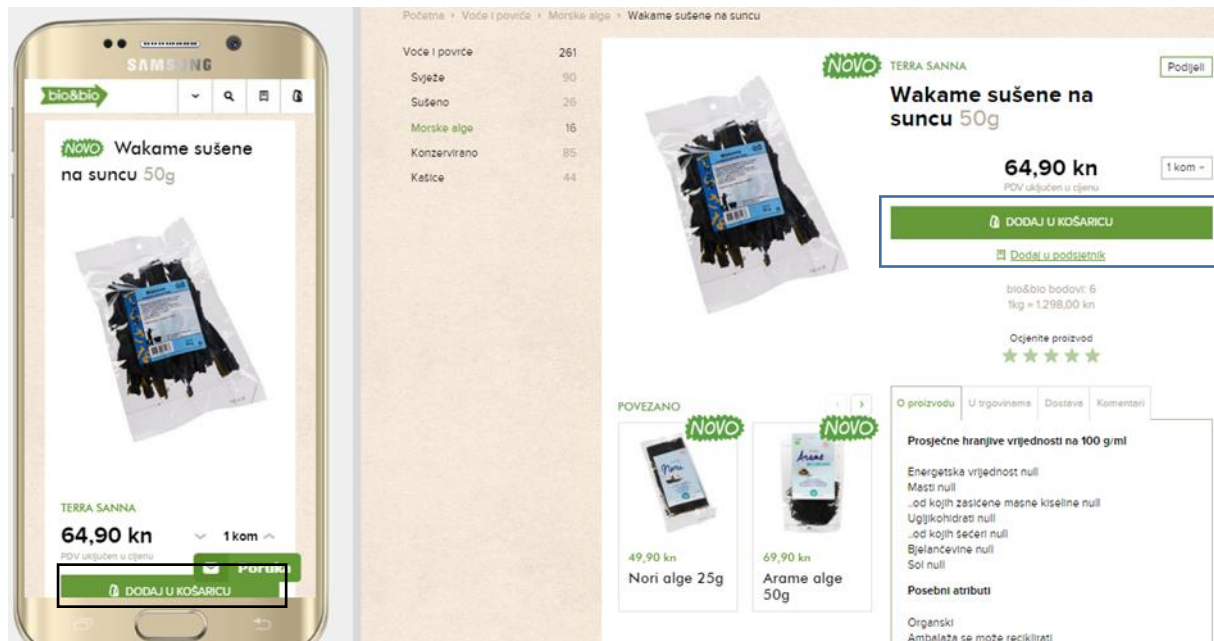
SAMSUNG

bio&bio

NOVO Wakame sušene na suncu 50g

TERRA SANNA

64,90 kn

1 kom

PDV uključen u cijenu

Poruka

DODAJ U KOŠARICU

Početna › Voće i povrće › Morske alge › Wakame sušene na suncu

| Voće i povrće | 261 |
|---|---|
| Svježe | 90 |
| Sušeno | 26 |
| Morske alge | 16 |
| Konzervirano | 85 |
| Kašice | 44 |

NOVO TERRA SANNA

Podijeli

Wakame sušene na suncu 50g

64,90 kn

1 kom

PDV uključen u cijenu

DODAJ U KOŠARICU

Dodaj u podsjetnik

bio&bio bodovi: 6

1kg = 1.298,00 kn

Ocjenite proizvod

POVEZANO

NOVO

49,90 kn

Nori alge 25g

NOVO

69,90 kn

Arame alge 50g

O proizvodu | U trgovinama | Dostava | Komentari

Prosječne hranjive vrijednosti na 100 g/ml

Energetska vrijednost null
Masti null
..od kojih zasićene masne kiseline null
Ugljikohidrati null
..od kojih šećeri null
Bjelančevine null
Sol null

Posebni atributi

Organski
Ambalaža se može reciklirati